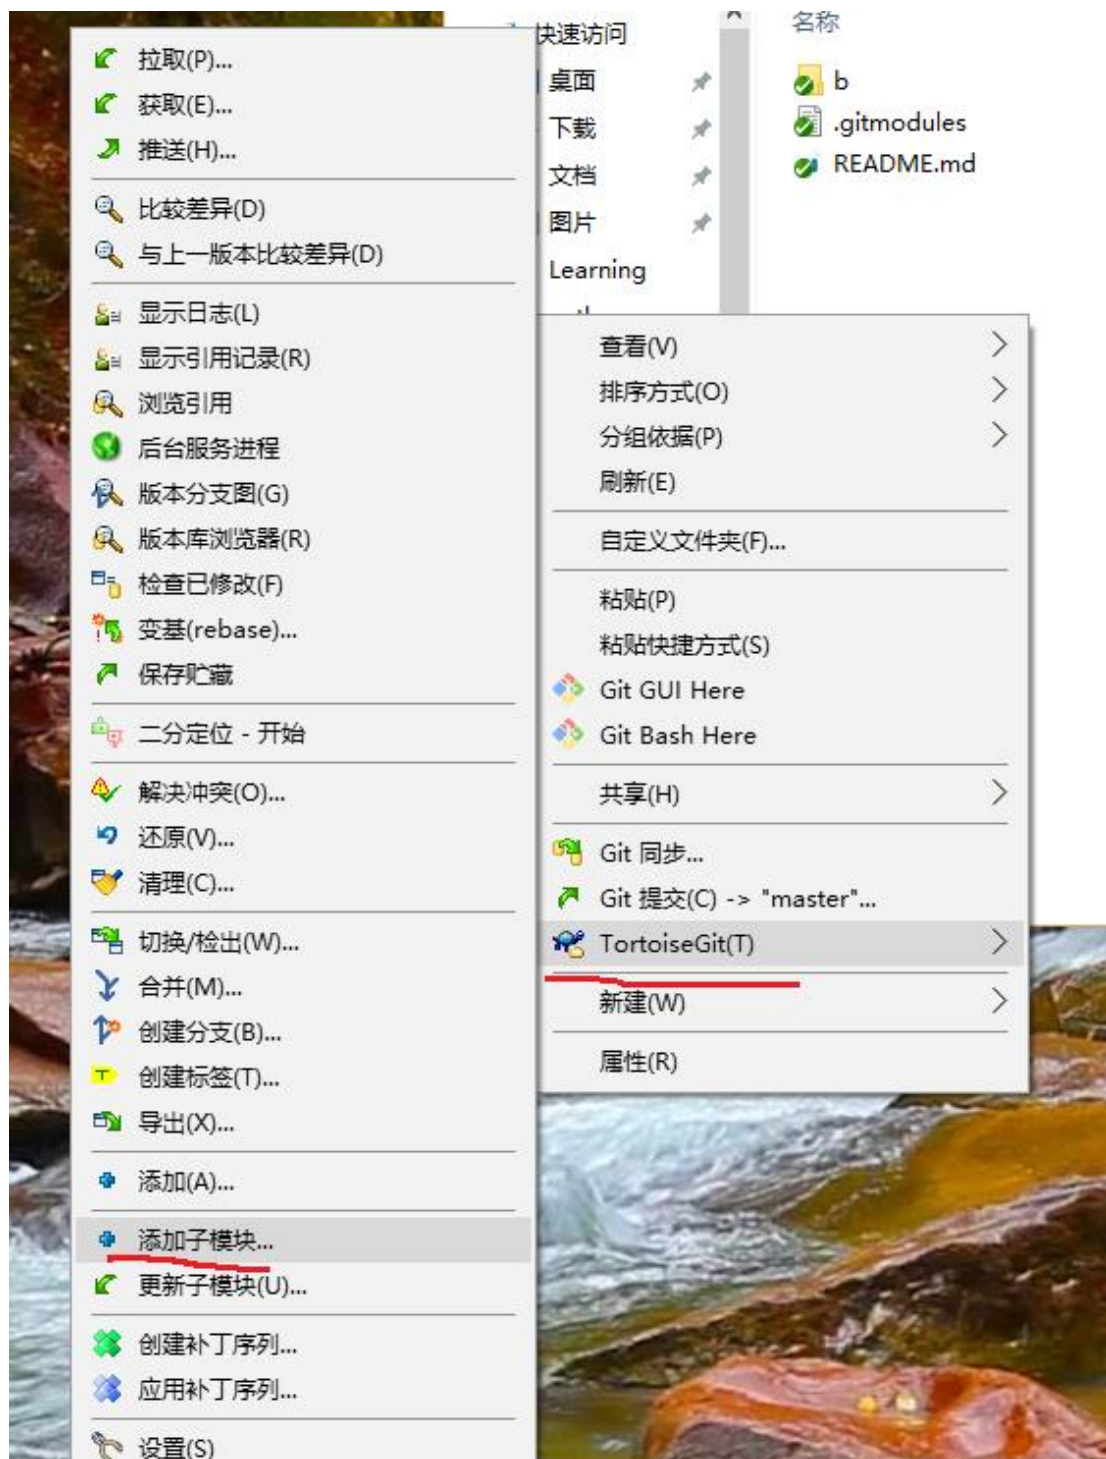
拉取(P)...
获取(E)...
推送(H)...
比较差异(D)
与上一版本比较差异(D)
显示日志(L)
显示引用记录(R)
浏览引用
后台服务进程
版本分支图(G)
版本库浏览器(R)
检查已修改(F)
变基(rebase)...
保存贮藏
二分定位 - 开始
解决冲突(O)...
还原(V)...
清理(C)...
切换/检出(W)...
合并(M)...
创建分支(B)...
创建标签(T)...
导出(X)...
添加(A)...
添加子模块...
更新子模块(U)...
创建补丁序列...
应用补丁序列...
设置(S)

快速访问
桌面
下载
文档
图片
Learning

名称
b
.gitmodules
README.md

查看(V)
排序方式(O)
分组依据(P)
刷新(E)
自定义文件夹(F)...
粘贴(P)
粘贴快捷方式(S)
Git GUI Here
Git Bash Here
共享(H)
Git 同步...
Git 提交(C) -> "master"...
TortoiseGit(T)
新建(W)
属性(R)